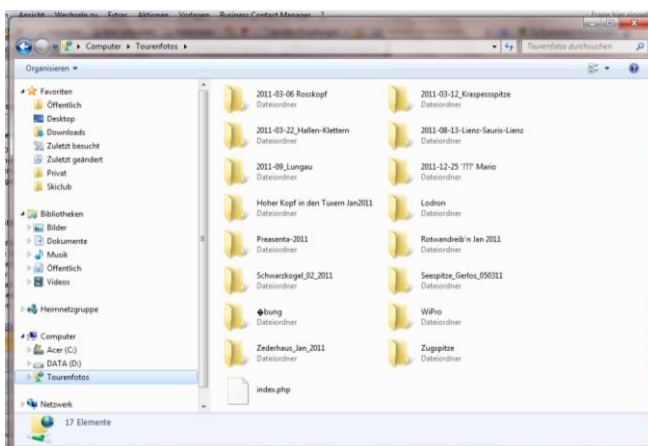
Ansicht Wechseln zu Extras Aktionen Vorlagen Business Contact Manager ?

Computer ▸ Tourenfotos ▸

Tourenfotos durchsuchen

Organisieren ▾

Favoriten
Öffentlich
Desktop
Downloads
Zuletzt besucht
Zuletzt geändert
Privat
Skiclub

Bibliotheken
Bilder
Dokumente
Musik
Öffentlich
Videos

Heimnetzgruppe

Computer
Acer (C:)
DATA (D:)
Tourenfotos

Netzwerk

2011-03-06 Rosskopf
Dateiordner

2011-03-12_Kraspessspitze
Dateiordner

2011-03-22_Hallen-Klettern
Dateiordner

2011-08-13-Lienz-Sauris-Lienz
Dateiordner

2011-09_Lungau
Dateiordner

2011-12-25 '???' Mario
Dateiordner

Hoher Kopf in den Tuxern Jan2011
Dateiordner

Lodron
Dateiordner

Preasenta-2011
Dateiordner

Rotwandreib'n Jan 2011
Dateiordner

Schwarzkogel_02_2011
Dateiordner

Seespitze_Gerlos_050311
Dateiordner

�bung
Dateiordner

WiPro
Dateiordner

Zederhaus_Jan_2011
Dateiordner

Zugspitze
Dateiordner

index.php

17 Elemente